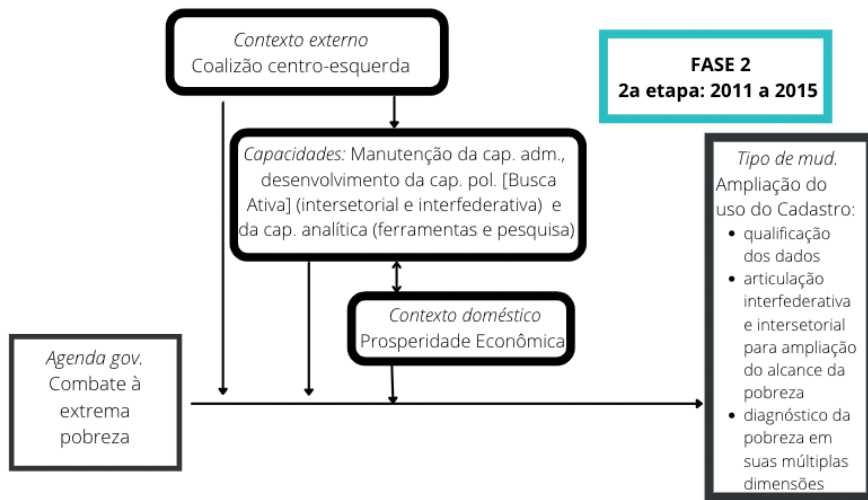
Contexto externo
Coalizão centro-esquerda

FASE 2
2a etapa: 2011 a 2015

Capacidades: Manutenção da cap. adm., desenvolvimento da cap. pol. [Busca Ativa] (intersetorial e interfederativa) e da cap. analítica (ferramentas e pesquisa)

Contexto doméstico
Prosperidade Econômica

Agenda gov.
Combate à extrema pobreza

Tipo de mud.
Ampliação do uso do Cadastro:
- qualificação dos dados
- articulação interfederativa e intersetorial para ampliação do alcance da pobreza
- diagnóstico da pobreza em suas múltiplas dimensões